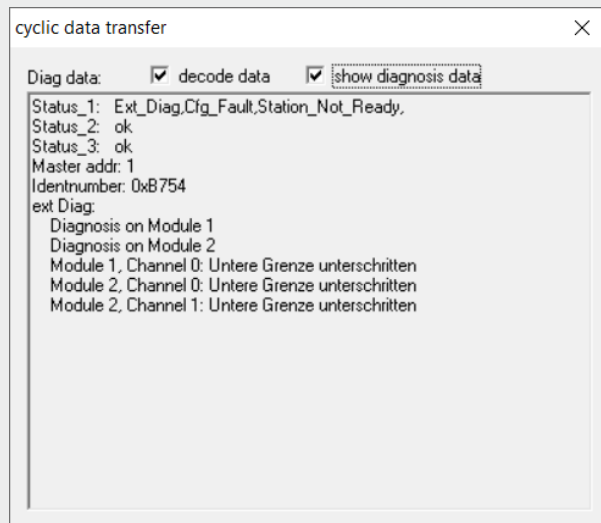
cyclic data transfer

Diag data: decode data show diagnosis data

Status_1: Ext_Diag,Cfg_Fault,Station_Not_Ready,
Status_2: ok
Status_3: ok
Master addr: 1
Identnumber: 0xB754
ext Diag:
Diagnosis on Module 1
Diagnosis on Module 2
Module 1, Channel 0: Untere Grenze unterschritten
Module 2, Channel 0: Untere Grenze unterschritten
Module 2, Channel 1: Untere Grenze unterschritten